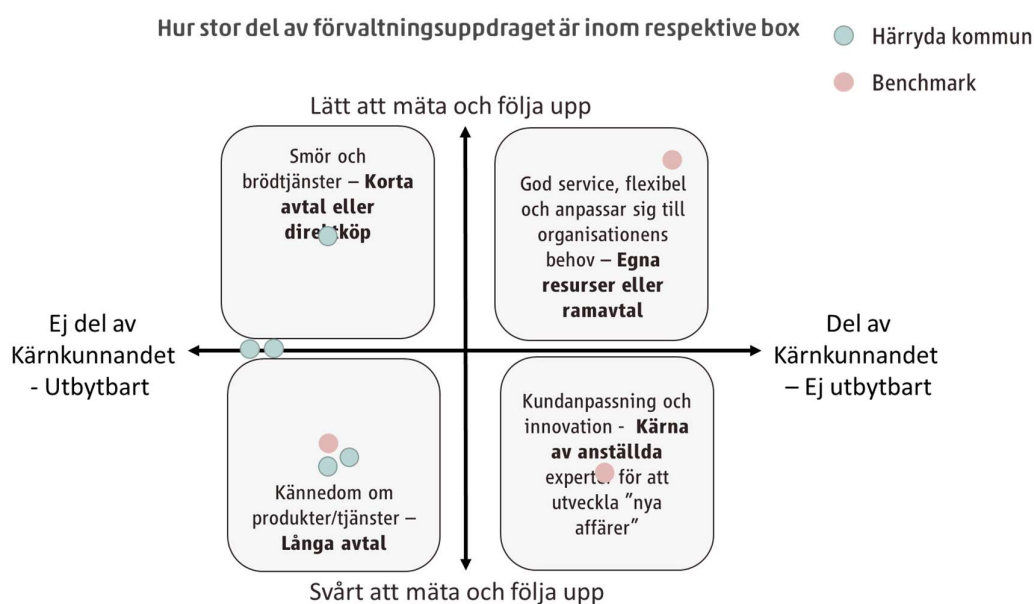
Hur stor del av förvaltningsuppdraget är inom respektive box

Härryda kommun

Benchmark

Lätt att mäta och följa upp

Smör och brödtjänster – **Korta avtal eller direktköp**

God service, flexibel och anpassar sig till organisationens behov – **Egna resurser eller ramavtal**

Ej del av Kärnkunnandet - Utbytbart

Del av Kärnkunnandet – Ej utbytbart

Kännedom om produkter/tjänster – **Långa avtal**

Kundanpassning och innovation - **Kärna av anställda** experter för att utveckla "nya affärer"

Svårt att mäta och följa upp